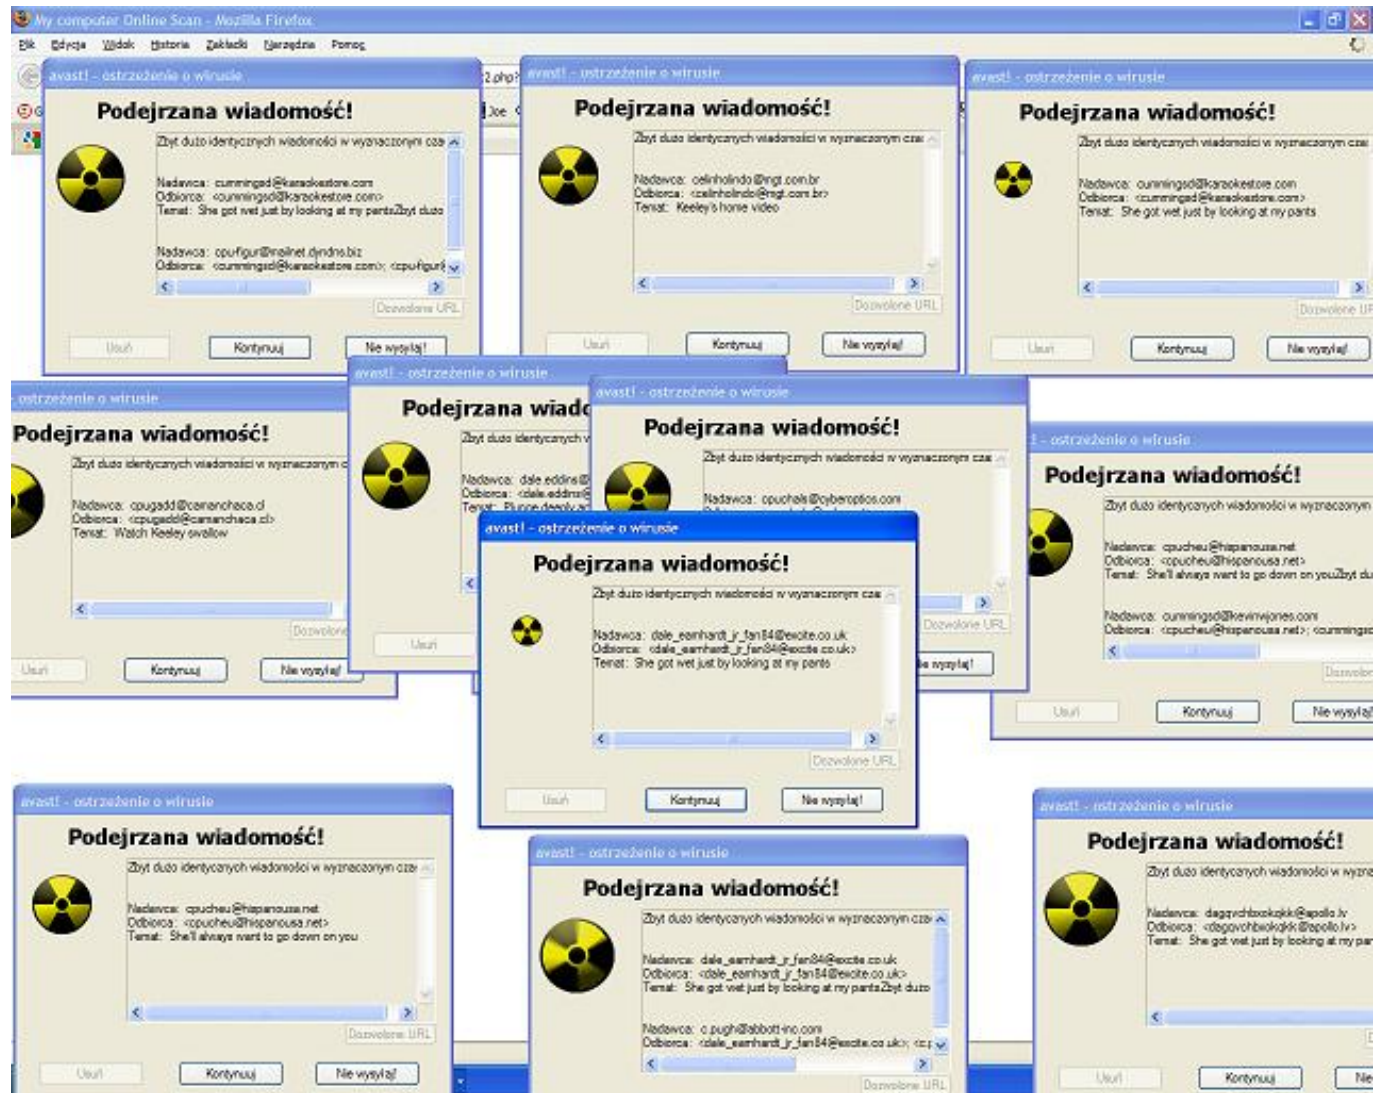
My computer Online Scan - Mozilla Firefox
Plik Edycja Widok Historia Zakładki Narzędzia Pomoc

avast! - ostrzeżenie o wirusie
Podejrzana wiadomość!
Zbyt dużo identycznych wiadomości w wyznaczonym cza
Nadawca: cummingsd@karaokestore.com
Odbiorca: <cummingsd@karaokestore.com>
Temat: She got wet just by looking at my pantsZbyt dużo
Nadawca: cpufigur@mailnet.dyndns.biz
Odbiorca: <cummingsd@karaokestore.com>; <cpufigur
Dozwolone URL
Usuń Kontynuuj Nie wysyłaj!

avast! - ostrzeżenie o wirusie
Podejrzana wiadomość!
Zbyt dużo identycznych wiadomości w wyznaczonym cza
Nadawca: celinholindo@ngt.com.br
Odbiorca: <celinholindo@ngt.com.br>
Temat: Keeley's home video
Dozwolone URL
Usuń Kontynuuj Nie wysyłaj!

avast! - ostrzeżenie o wirusie
Podejrzana wiadomość!
Zbyt dużo identycznych wiadomości w wyznaczonym cza
Nadawca: cummingsd@karaokestore.com
Odbiorca: <cummingsd@karaokestore.com>
Temat: She got wet just by looking at my pants
Dozwolone UR
Usuń Kontynuuj Nie wysyłaj!

ostrzeżenie o wirusie
Podejrzana wiadomość!
Zbyt dużo identycznych wiadomości w wyznaczonym c
Nadawca: cpugadd@camanchaca.cl
Odbiorca: <cpugadd@camanchaca.cl>
Temat: Watch Keeley swallow
Dozwolone
Usuń Kontynuuj Nie wysyłaj!

avast! - ostrzeżenie o wirusie
Podejrzana wiado
Zbyt dużo identycznych w
Nadawca: dale.eddins@
Odbiorca: <dale.eddins@
Temat: Plunge deeply ad
Usuń

avast! - ostrzeżenie o wirusie
Podejrzana wiadomość!
Zbyt dużo identycznych wiadomości w wyznaczonym cza
Nadawca: cpuchals@cyberoptics.com
Dozwolone URL
ie wysyłaj!

- ostrzeżenie o wirusie
Podejrzana wiadomość!
Zbyt dużo identycznych wiadomości w wyznaczonym
Nadawca: cpucheu@hispanousa.net
Odbiorca: <cpucheu@hispanousa.net>
Temat: She'll always want to go down on youZbyt du
Nadawca: cummingsd@kevinvjones.com
Odbiorca: <cpucheu@hispanousa.net>; <cummingsd
Dozwolo
Usuń Kontynuuj Nie wysyłaj

avast! - ostrzeżenie o wirusie
Podejrzana wiadomość!
Zbyt dużo identycznych wiadomości w wyznaczonym cza
Nadawca: dale_earnhardt_jr_fan84@excite.co.uk
Odbiorca: <dale_earnhardt_jr_fan84@excite.co.uk>
Temat: She got wet just by looking at my pants
Dozwolone URL
Usuń Kontynuuj Nie wysyłaj!

avast! - ostrzeżenie o wirusie
Podejrzana wiadomość!
Zbyt dużo identycznych wiadomości w wyznaczonym cza
Nadawca: cpucheu@hispanousa.net
Odbiorca: <cpucheu@hispanousa.net>
Temat: She'll always want to go down on you
Dozwolone URL
Usuń Kontynuuj Nie wysyłaj!

avast! - ostrzeżenie o wirusie
Podejrzana wiadomość!
Zbyt dużo identycznych wiadomości w wyznaczonym cza
Nadawca: dale_earnhardt_jr_fan84@excite.co.uk
Odbiorca: <dale_earnhardt_jr_fan84@excite.co.uk>
Temat: She got wet just by looking at my pantsZbyt dużo
Nadawca: c.pugh@abbott-inc.com
Odbiorca: <dale_earnhardt_jr_fan84@excite.co.uk>; <c.p
Dozwolone URL

avast! - ostrzeżenie o wirusie
Podejrzana wiadomość!
Zbyt dużo identycznych wiadomości w wyzna
Nadawca: dagqvchbokqkk@apollo.lv
Odbiorca: <dagqvchbokqkk@apollo.lv>
Temat: She got wet just by looking at my par
Usuń Kontynuuj Nie